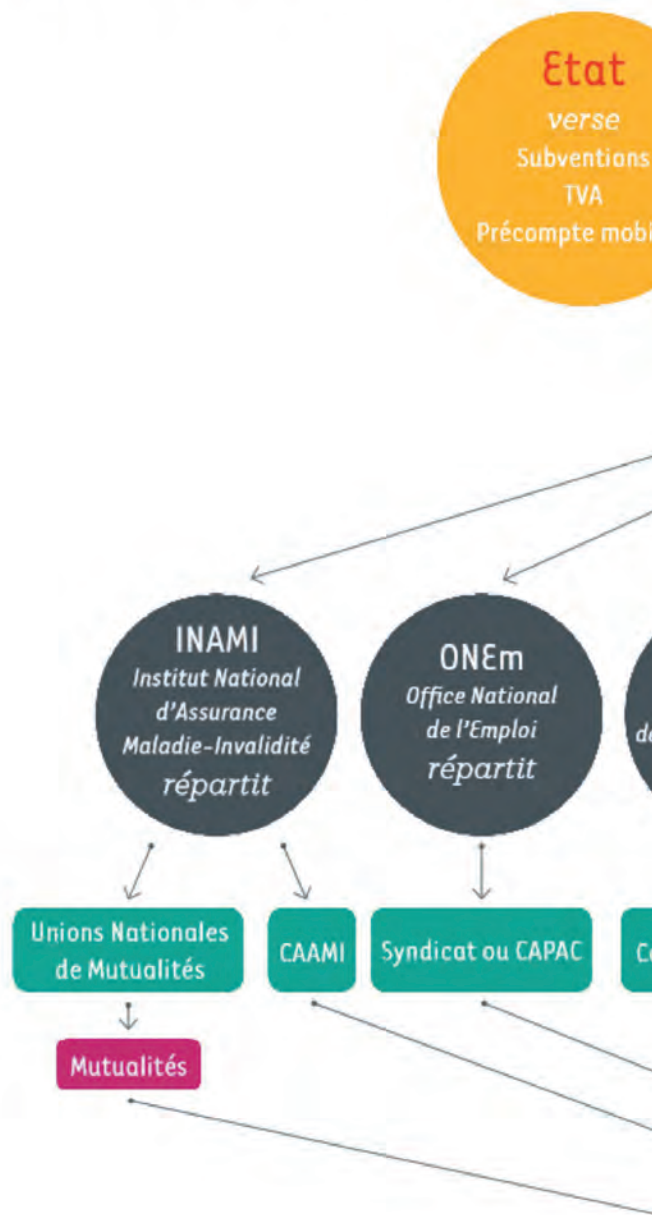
Etat
verse
Subventions
TVA
Précompte mobi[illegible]

INAMI
Institut National d'Assurance Maladie-Invalidité
répartit

ONEm
Office National de l'Emploi
répartit

de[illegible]

Unions Nationales de Mutualités

CAAMI

Syndicat ou CAPAC

C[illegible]

Mutualités